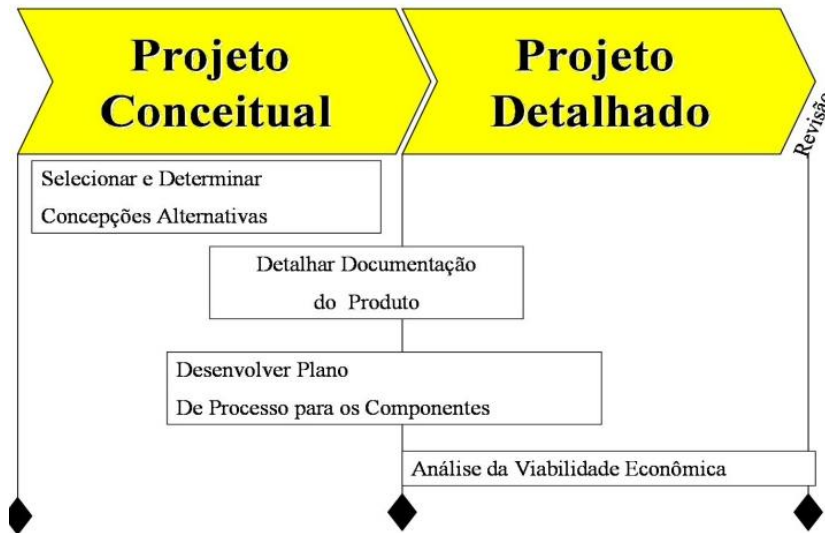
Projeto Conceitual

Projeto Detalhado

Revisão

Selecionar e Determinar Concepções Alternativas

Detalhar Documentação do Produto

Desenvolver Plano De Processo para os Componentes

Análise da Viabilidade Econômica